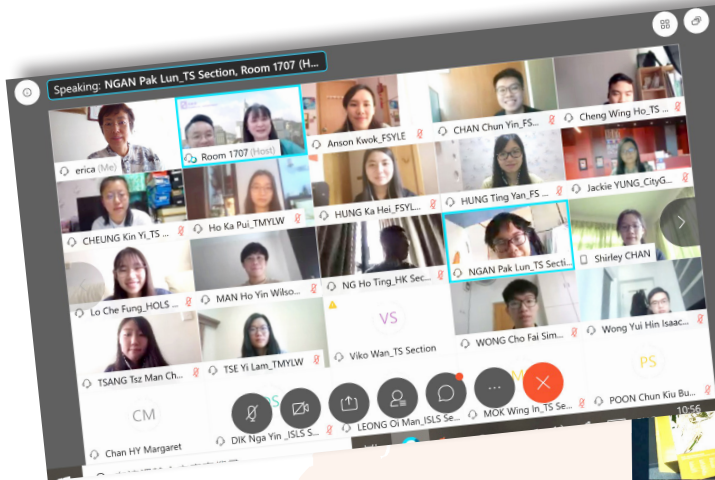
Speaking: NGAN Pak Lun_TS Section, Room 1707 (H...

erica (Me)

Room 1707 (Host)

Anson Kwok_FSYLE

CHAN Chun Yin_FS...

Cheng Wing Ho_TS ...

CHEUNG Kin Yi_TS ...

Ho Ka Pui_TMYLW

HUNG Ka Hei_FSYL...

HUNG Ting Yan_FS ...

Jackie YUNG_CityG...

Lo Che Fung_HOLS ...

MAN Ho Yin Wilso...

NG Ho Ting_HK Sec...

NGAN Pak Lun_TS Secti...

Shirley CHAN

TSANG Tsz Man Ch...

TSE Yi Lam_TMYLW

VS

Viko Wan_TS Section

WONG Cho Fai Sim...

Wong Yui Hin Isaac...

CM

Chan HY Margaret

DIK Nga Yin _ISLS S...

LEONG Oi Man_ISLS Se...

MOK Wing In_TS Se...

PS

POON Chun Kiu Bu...

10:56